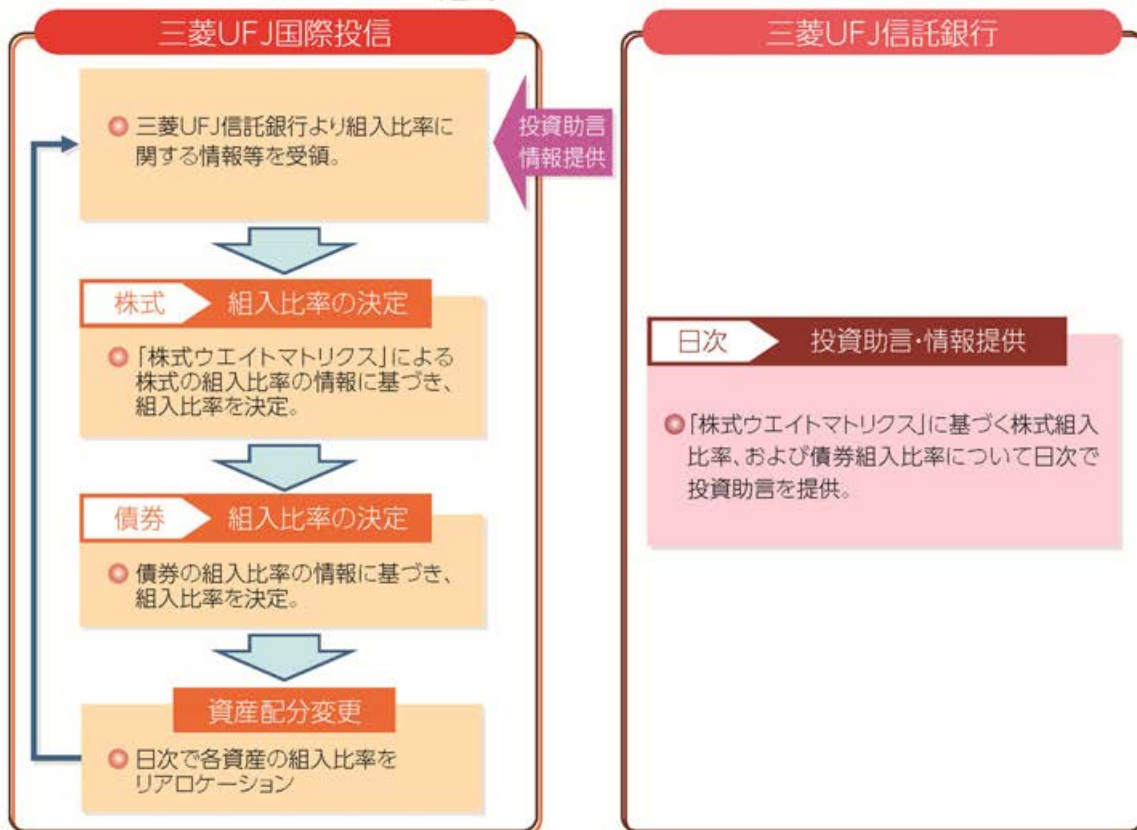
三菱UFJ国際投信

三菱UFJ信託銀行より組入比率に関する情報等を受領。

投資助言
情報提供

株式 組入比率の決定

「株式ウエイトマトリクス」による株式の組入比率の情報に基づき、組入比率を決定。

債券 組入比率の決定

債券の組入比率の情報に基づき、組入比率を決定。

資産配分変更

日次で各資産の組入比率をリアロケーション

三菱UFJ信託銀行

日次 投資助言・情報提供

「株式ウエイトマトリクス」に基づく株式組入比率、および債券組入比率について日次で投資助言を提供。